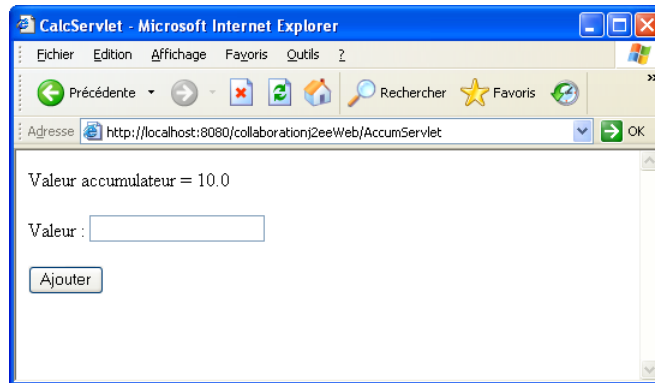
CalcServlet - Microsoft Internet Explorer

Fichier Edition Affichage Favoris Outils ?

Précédente Rechercher Favoris

Adresse http://localhost:8080/collaborationj2eeWeb/AccumServlet OK

Valeur accumulateur = 10.0

Valeur :

Ajouter